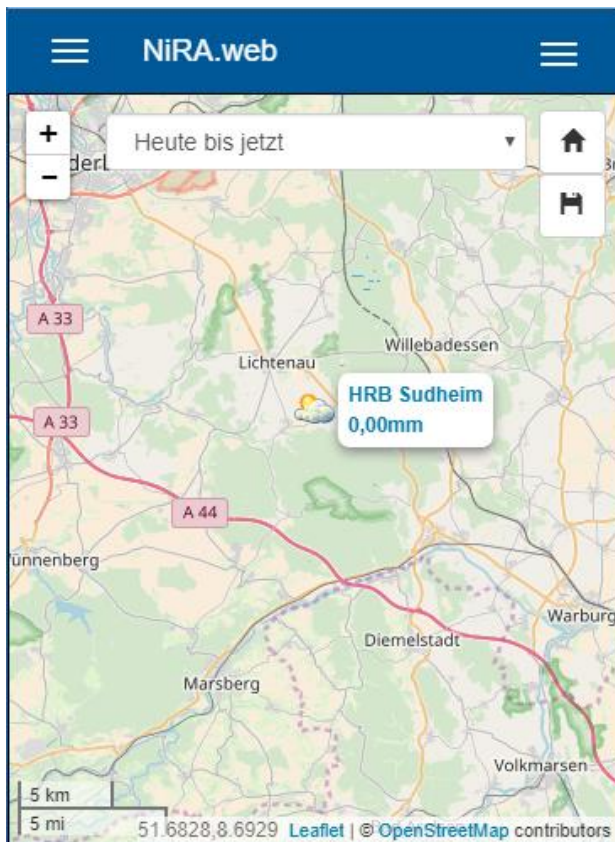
NiRA.web

+
−
Heute bis jetzt

derl

A 33
A 33
A 44
Lichtenau
Willebadessen
HRB Sudheim
0,00mm
ünnenberg
Warburg
Diemelstadt
Marsberg
Volkmarsen

5 km
5 mi
51.6828,8.6929 Leaflet | © OpenStreetMap contributors